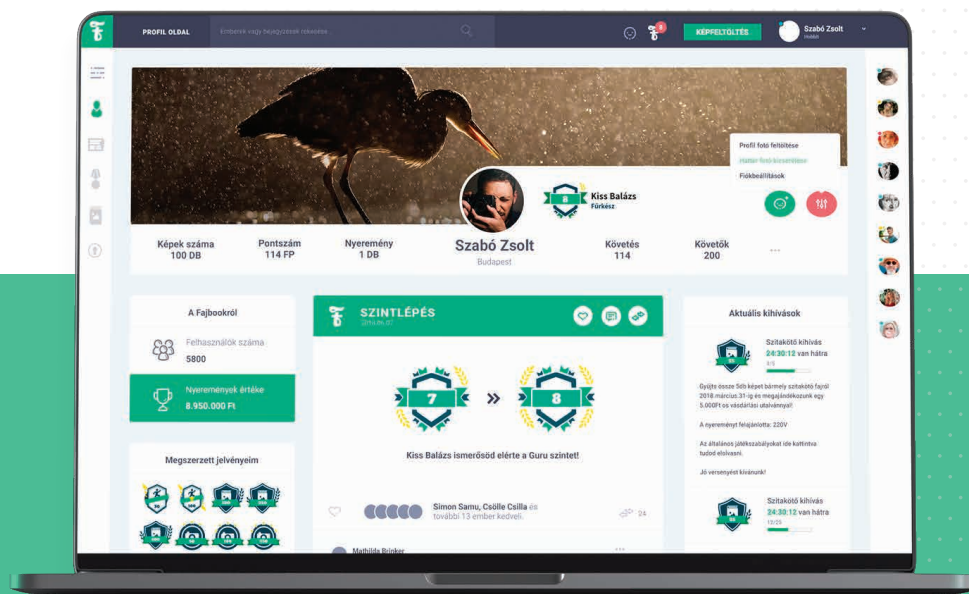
PROFIL OLDAL

Emberek vagy bejegyzések keresése

KÉPFELTÖLTÉS

Szabó Zsolt

Profil fotó feltöltése

Háttér fotó feltöltése

Fiókbeállítások

8

Kiss Balázs

Fürkész

Képek száma
100 DB

Pontszám
114 FP

Nyeremény
1 DB

Szabó Zsolt
Budapest

Követés
114

Követők
200

...

A Fajbookról

Felhasználók száma
5800

Nyeremények értéke
8.950.000 Ft

Megszerzett jelvényeim

SZINTLÉPÉS

7

8

Kiss Balázs ismerősöd elérte a Guru szintet!

Simon Samu, Csölle Csilla és további 13 ember kedveli.

24

Mathilda Brinker

Aktuális kihívások

Szitakötő kihívás
24:30:12 van hátra
3/5

Gyűjts össze 5db képet bármely szitakötő fajról 2018 március 31-ig és megajándékozunk egy 5.000Ft os vásárlási utalvánnyal!

A nyereményt felajánlotta: 220V

Az általános játékszabályokat ide kattintva tudod elolvasni.

Jó versenyzést kívánunk!

Szitakötő kihívás
24:30:12 van hátra
10/25